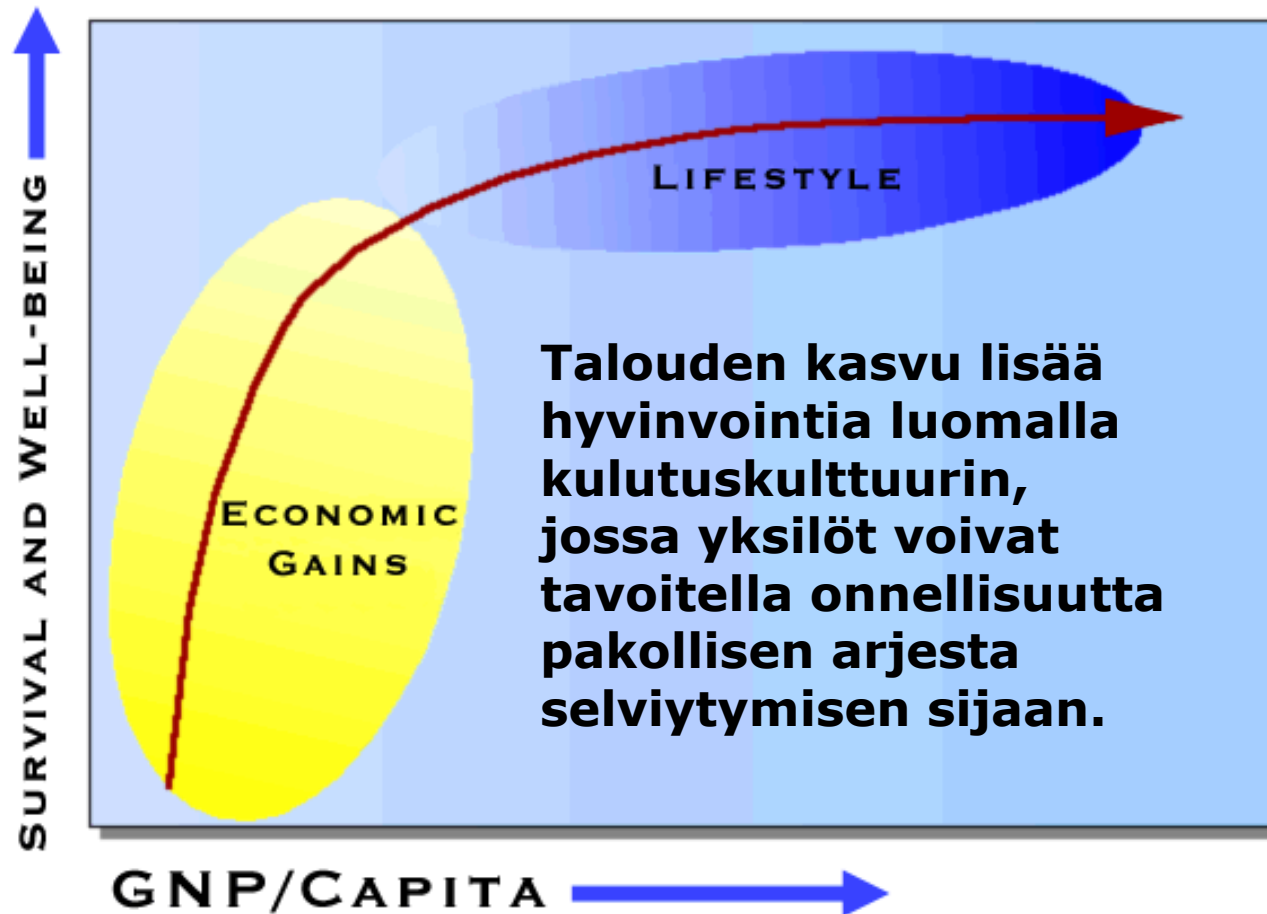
Survival and Well-being

Lifestyle

Economic Gains

Talouden kasvu lisää hyvinvointia luomalla kulutuskulttuurin, jossa yksilöt voivat tavoitella onnellisuutta pakollisen arjesta selviytymisen sijaan.

GNP/Capita